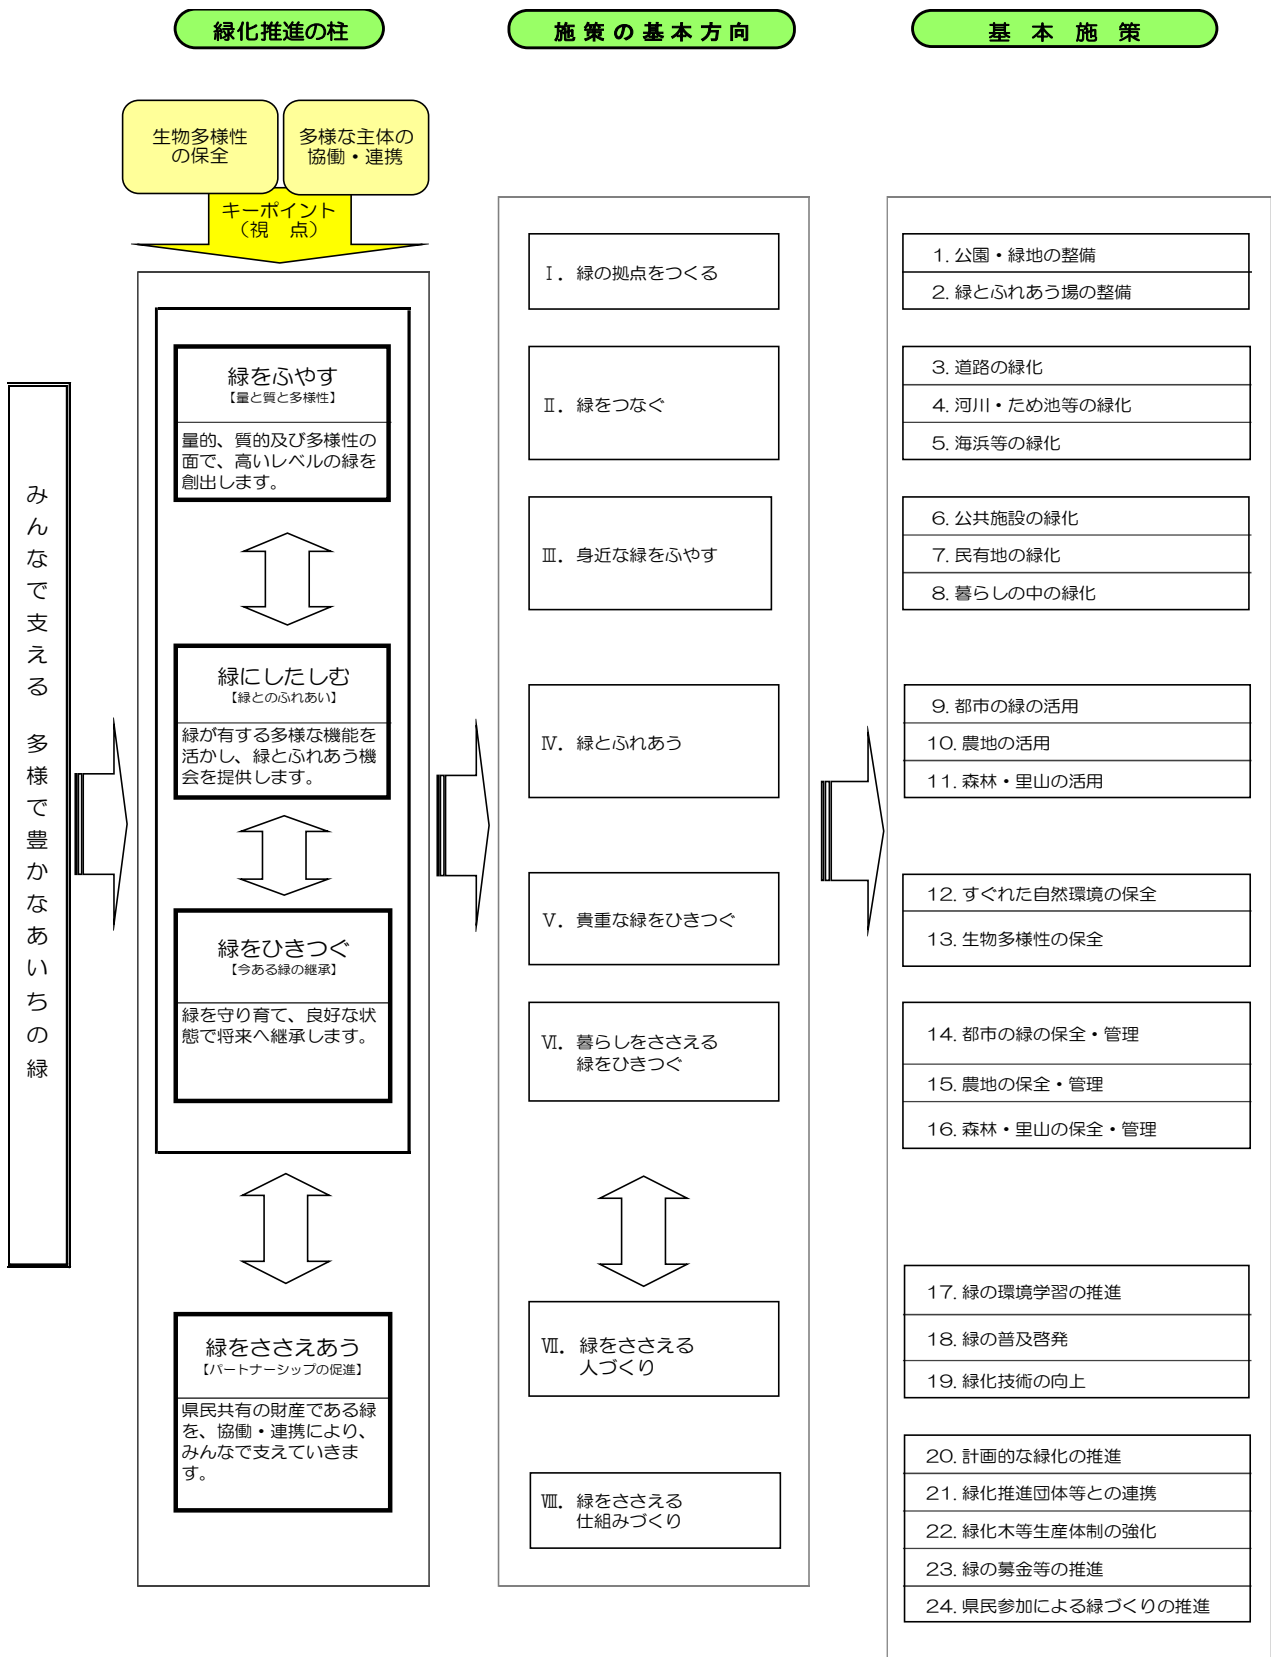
緑化推進の柱

施策の基本方向

基本施策

生物多様性の保全

多様な主体の協働・連携

キーポイント（視点）

みんなで支える多様で豊かないのちの緑

緑をふやす
【量と質と多様性】
量的、質的及び多様性の面で、高いレベルの緑を創出します。

緑にしたしむ
【緑とのふれあい】
緑が有する多様な機能を活かし、緑とふれあう機会を提供します。

緑をひきつぐ
【今ある緑の継承】
緑を守り育て、良好な状態で将来へ継承します。

緑をささえあう
【パートナーシップの促進】
県民共有の財産である緑を、協働・連携により、みんなで支えていきます。

Ⅰ．緑の拠点をつくる

Ⅱ．緑をつなぐ

Ⅲ．身近な緑をふやす

Ⅳ．緑とふれあう

Ⅴ．貴重な緑をひきつぐ

Ⅵ．暮らしをささえる緑をひきつぐ

Ⅶ．緑をささえる人づくり

Ⅷ．緑をささえる仕組みづくり

1. 公園・緑地の整備
2. 緑とふれあう場の整備

3. 道路の緑化
4. 河川・ため池等の緑化
5. 海浜等の緑化

6. 公共施設の緑化
7. 民有地の緑化
8. 暮らしの中の緑化

9. 都市の緑の活用
10. 農地の活用
11. 森林・里山の活用

12. すぐれた自然環境の保全
13. 生物多様性の保全

14. 都市の緑の保全・管理
15. 農地の保全・管理
16. 森林・里山の保全・管理

17. 緑の環境学習の推進
18. 緑の普及啓発
19. 緑化技術の向上

20. 計画的な緑化の推進
21. 緑化推進団体等との連携
22. 緑化木等生産体制の強化
23. 緑の募金等の推進
24. 県民参加による緑づくりの推進